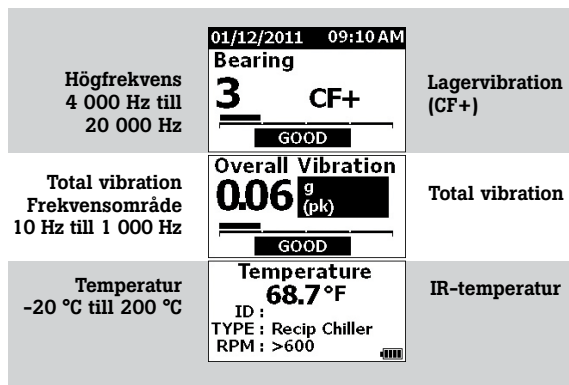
Högfrekvens
4 000 Hz till
20 000 Hz

01/12/2011 09:10 AM
Bearing
3 CF+
GOOD

Lagervibration
(CF+)

Total vibration
Frekvensområde
10 Hz till 1 000 Hz

Overall Vibration
0.06 g (pk)
GOOD

Total vibration

Temperatur
-20 °C till 200 °C

Temperature
68.7 °F
ID :
TYPE : Recip Chiller
RPM : >600

IR-temperatur